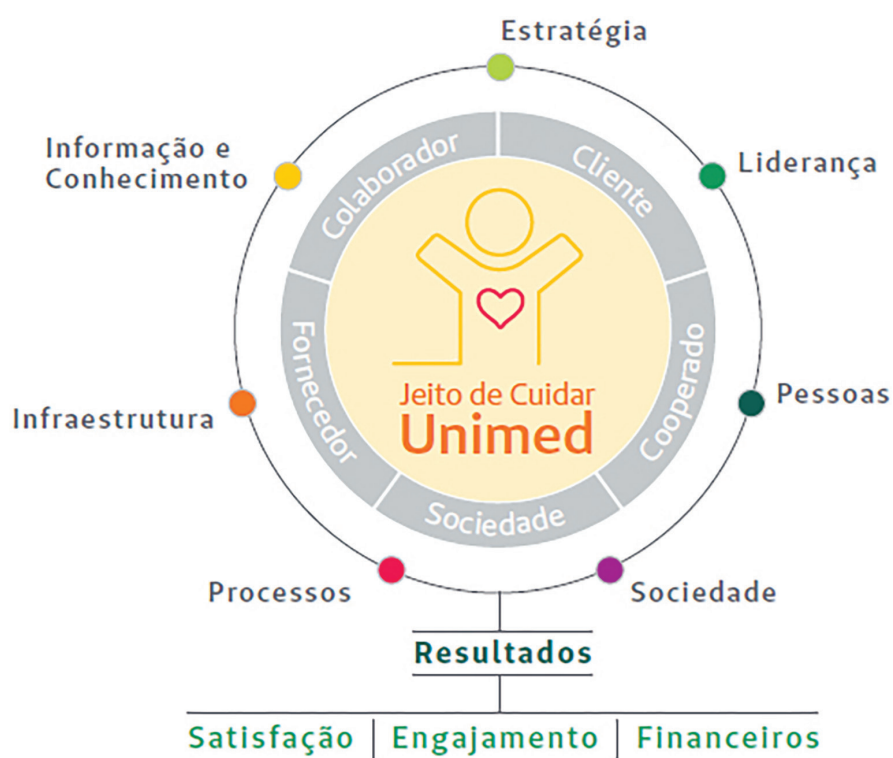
Estratégia

Informação e Conhecimento

Liderança

Colaborador

Cliente

Fornecedor

Cooperado

Jeito de Cuidar
Unimed

Infraestrutura

Pessoas

Sociedade

Processos

Sociedade

Resultados

Satisfação | Engajamento | Financeiros